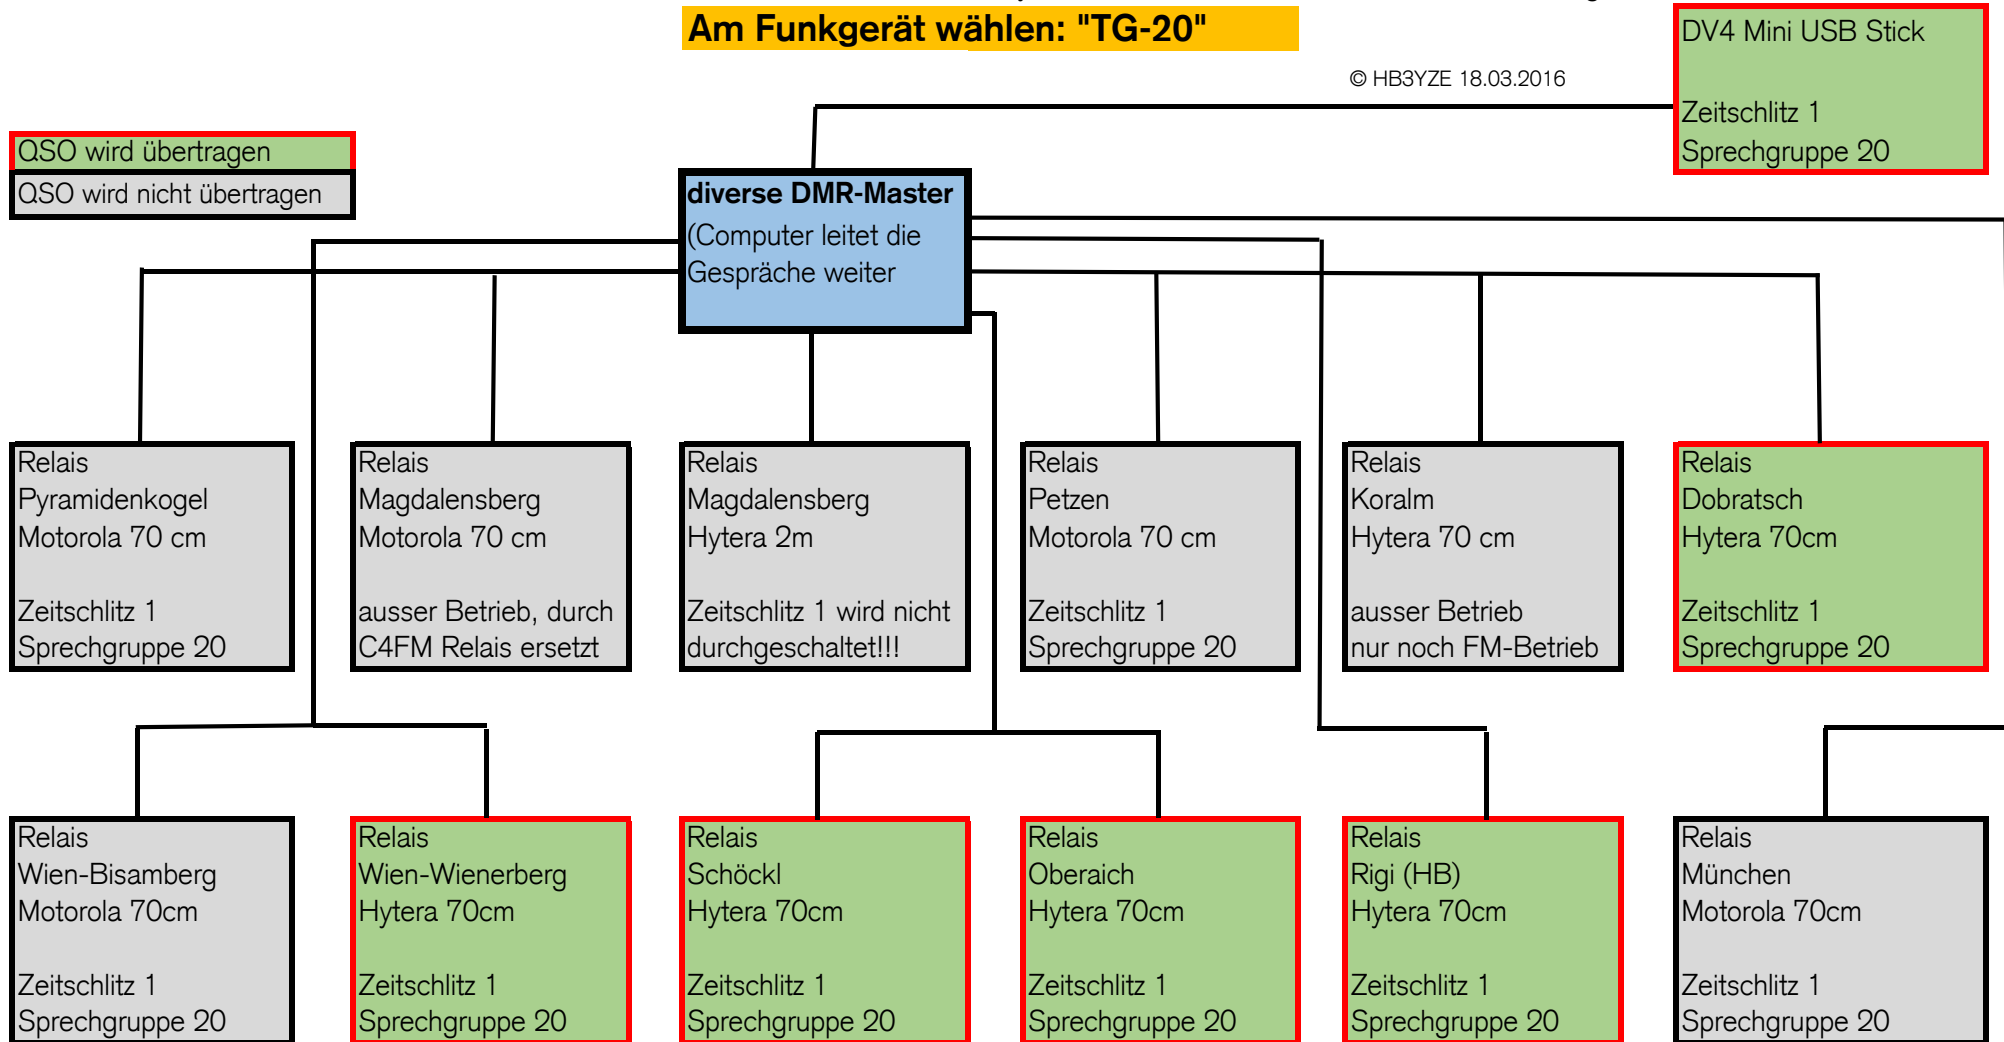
Am Funkgerät wählen: "TG-20"

© HB3YZE 18.03.2016

DV4 Mini USB Stick

Zeitschlitz 1
Sprechgruppe 20

QSO wird übertragen
QSO wird nicht übertragen

diverse DMR-Master
(Computer leitet die Gespräche weiter

Relais
Pyramidenkogel
Motorola 70 cm

Zeitschlitz 1
Sprechgruppe 20

Relais
Magdalensberg
Motorola 70 cm

ausser Betrieb, durch C4FM Relais ersetzt

Relais
Magdalensberg
Hytera 2m

Zeitschlitz 1 wird nicht durchgeschaltet!!!

Relais
Petzen
Motorola 70 cm

Zeitschlitz 1
Sprechgruppe 20

Relais
Koralm
Hytera 70 cm

ausser Betrieb
nur noch FM-Betrieb

Relais
Dobratsch
Hytera 70cm

Zeitschlitz 1
Sprechgruppe 20

Relais
Wien-Bisamberg
Motorola 70cm

Zeitschlitz 1
Sprechgruppe 20

Relais
Wien-Wienerberg
Hytera 70cm

Zeitschlitz 1
Sprechgruppe 20

Relais
Schöckl
Hytera 70cm

Zeitschlitz 1
Sprechgruppe 20

Relais
Oberaich
Hytera 70cm

Zeitschlitz 1
Sprechgruppe 20

Relais
Rigi (HB)
Hytera 70cm

Zeitschlitz 1
Sprechgruppe 20

Relais
München
Motorola 70cm

Zeitschlitz 1
Sprechgruppe 20